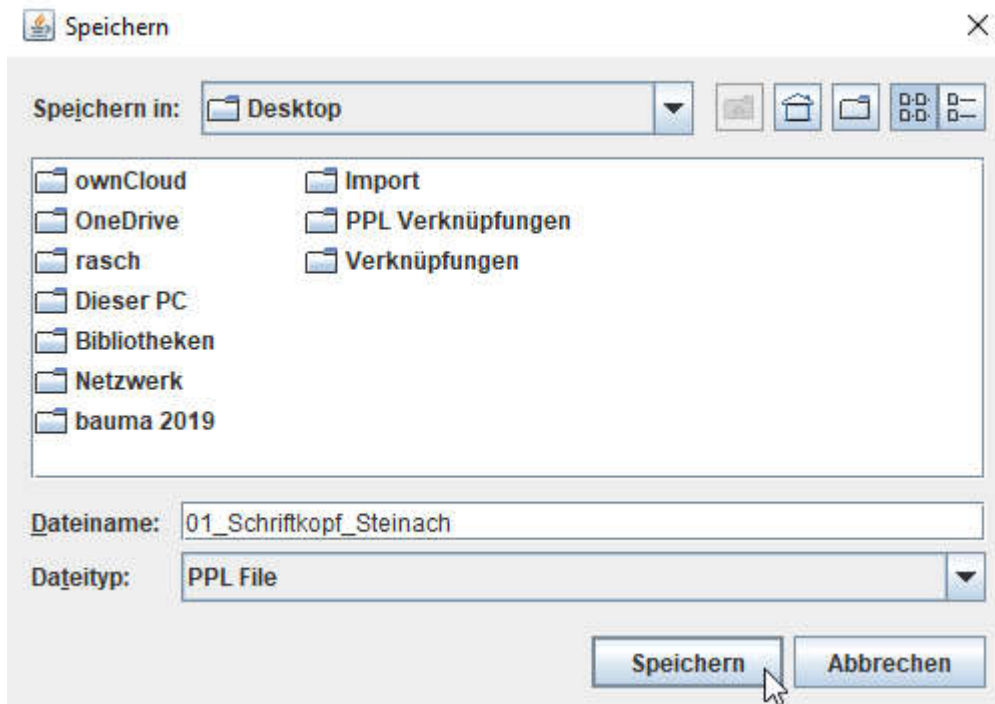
Speichern

×

Speichern in: Desktop

ownCloud
OneDrive
rasch
Dieser PC
Bibliotheken
Netzwerk
bauma 2019

Import
PPL Verknüpfungen
Verknüpfungen

Dateiname: 01_Schriftkopf_Steinach

Dateityp: PPL File

Speichern Abbrechen